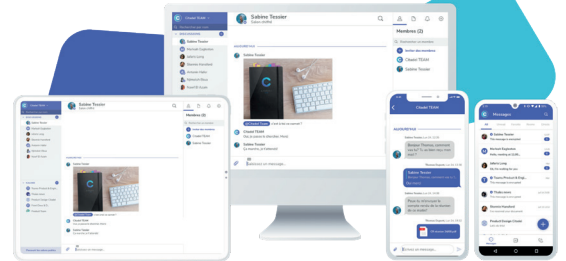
Sabine Tessier
Salon améliè

Membres (2)

AUJOURD'HUI

Sabine Tessier

Ajouter des membres

Citadel TEAM

Sabine Tessier

Saisissez un message...

Sabine Tessier

Membres (2)

Citadel TEAM

Citadel TEAM

AUJOURD'HUI

Sabine Tessier

Citadel TEAM

Sabine Tessier

Messages

Sabine Tessier

Michael Eugenios

Tinéo Product & Engi...

Product Design Team

Saisissez un message...